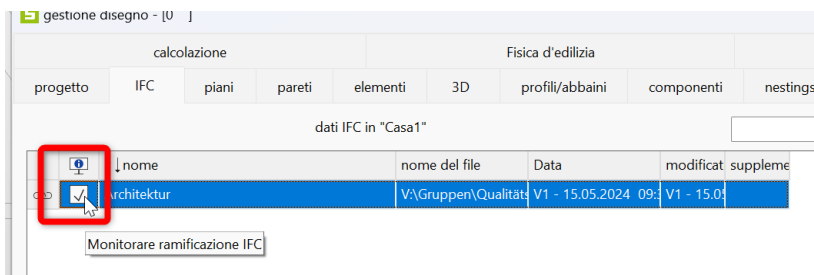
gestione disegno - [0 ]

calcolazione | Fisica d'edilizia

progetto | IFC | piani | pareti | elementi | 3D | profili/abbaini | componenti | nestings

dati IFC in "Casa1"

| | ↓nome | nome del file | Data | modificat | suppleme |
|---|---|---|---|---|---|
| ✓ | Architektur | V:\Gruppen\Qualitäts | V1 - 15.05.2024 09: | V1 - 15.0 | |

Monitorare ramificazione IFC